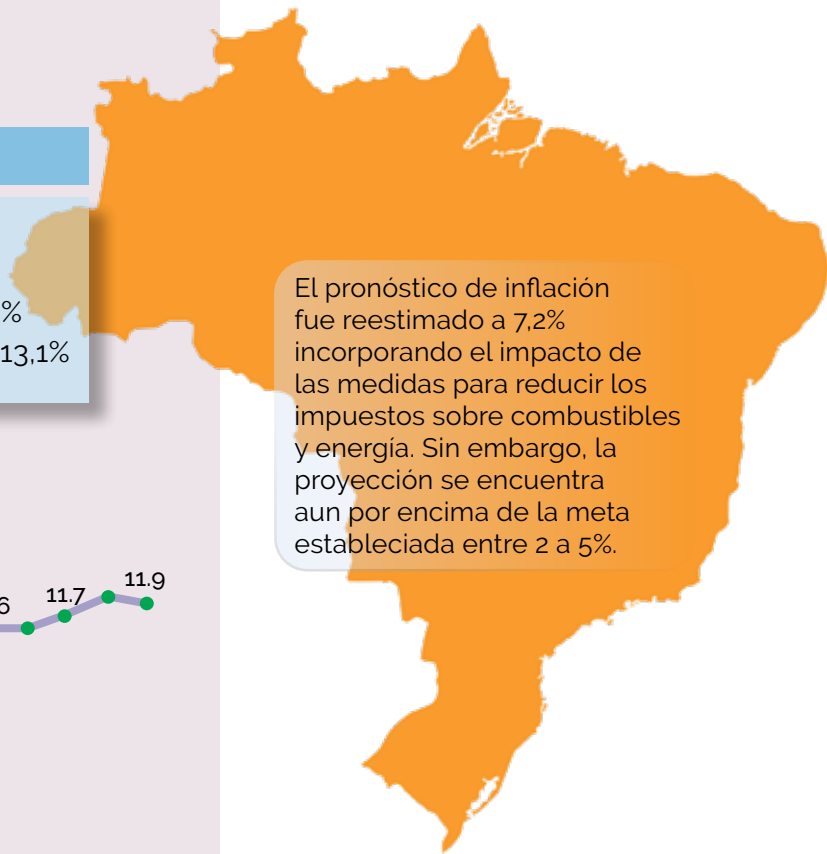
%
13,1%

6
11.7
11.9

El pronóstico de inflación fue reestimado a 7,2% incorporando el impacto de las medidas para reducir los impuestos sobre combustibles y energía. Sin embargo, la proyección se encuentra aun por encima de la meta estableciada entre 2 a 5%.